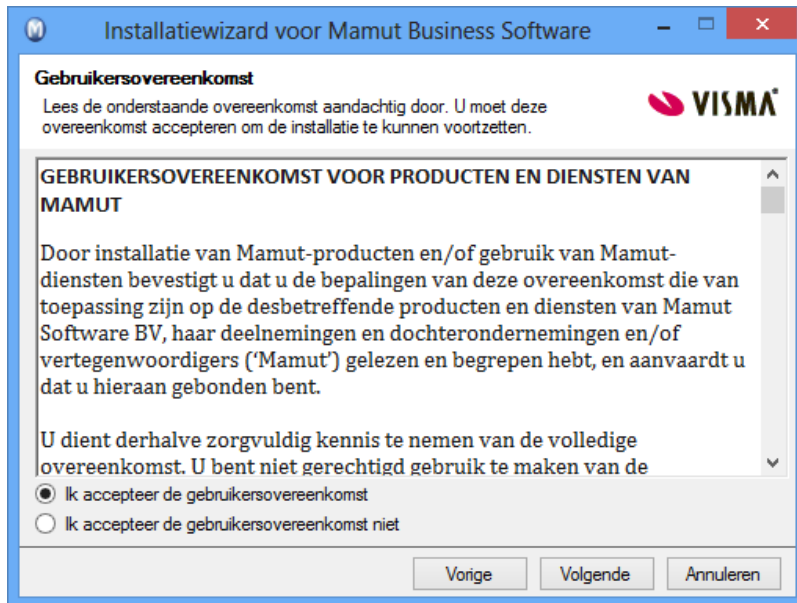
Installatiewizard voor Mamut Business Software

Gebruikersovereenkomst

Lees de onderstaande overeenkomst aandachtig door. U moet deze overeenkomst accepteren om de installatie te kunnen voortzetten.

VISMA

GEBRUIKERSOVEREENKOMST VOOR PRODUCTEN EN DIENSTEN VAN MAMUT

Door installatie van Mamut-producten en/of gebruik van Mamut-diensten bevestigt u dat u de bepalingen van deze overeenkomst die van toepassing zijn op de desbetreffende producten en diensten van Mamut Software BV, haar deelnemingen en dochterondernemingen en/of vertegenwoordigers ('Mamut') gelezen en begrepen hebt, en aanvaardt u dat u hieraan gebonden bent.

U dient derhalve zorgvuldig kennis te nemen van de volledige overeenkomst. U bent niet gerechtigd gebruik te maken van de

Ik accepteer de gebruikersovereenkomst

Ik accepteer de gebruikersovereenkomst niet

Vorige

Volgende

Annuleren